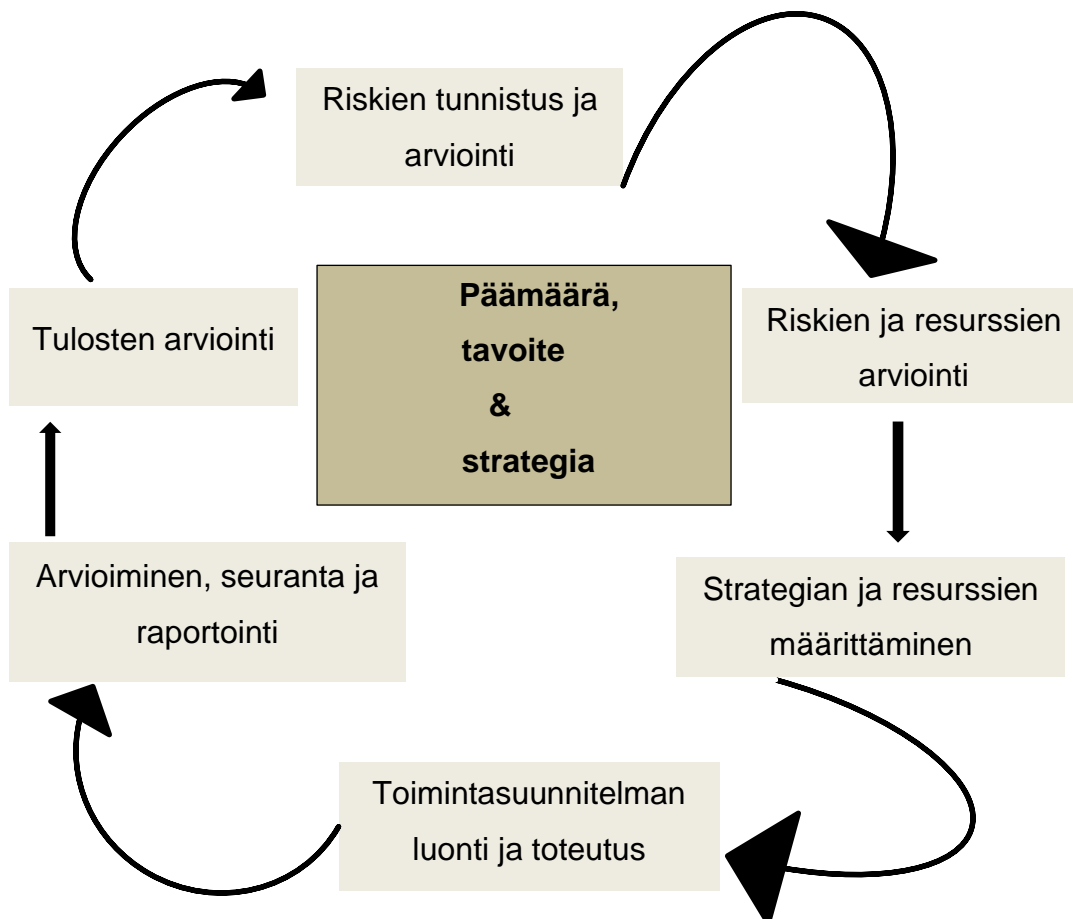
Riskien tunnistus ja arviointi

Riskien ja resurssien arviointi

Strategian ja resurssien määrittäminen

Toimintasuunnitelman luonti ja toteutus

Arvioiminen, seuranta ja raportointi

Tulosten arviointi

Päämäärä, tavoite & strategia